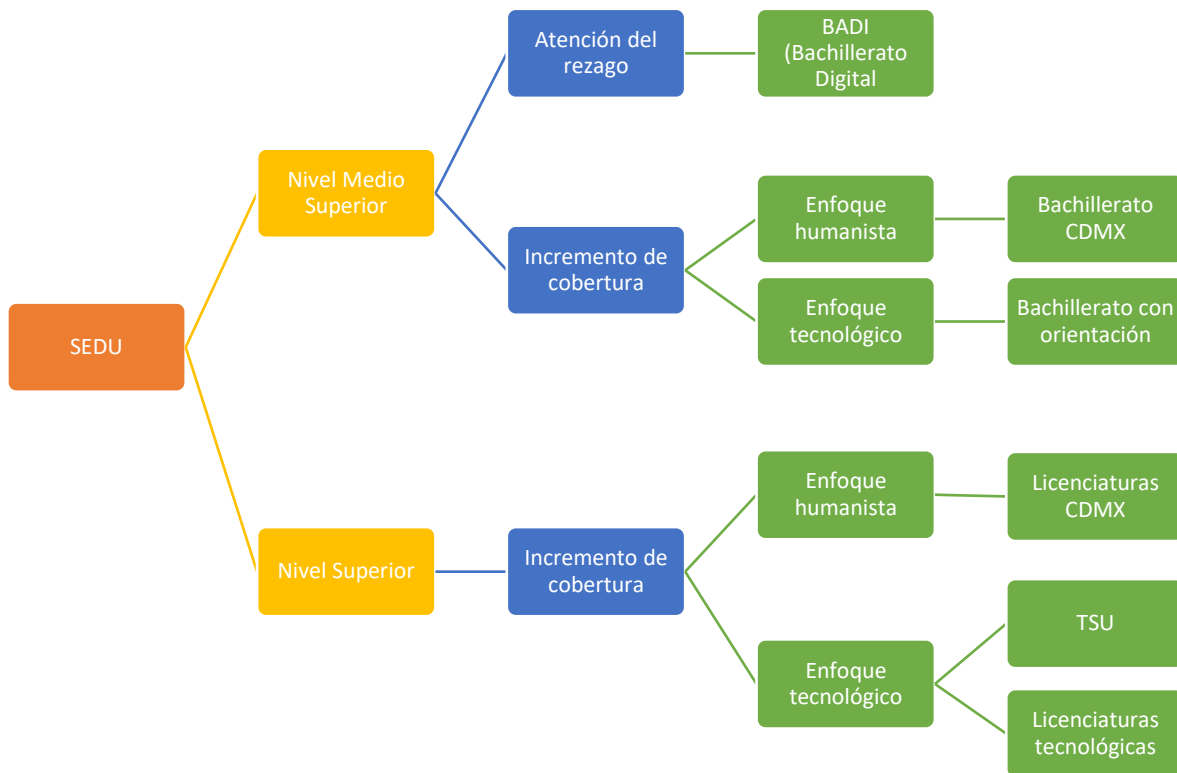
SEDU

Nivel Medio Superior

Atención del rezago

BADI (Bachillerato Digital

Incremento de cobertura

Enfoque humanista

Bachillerato CDMX

Enfoque tecnológico

Bachillerato con orientación

Nivel Superior

Incremento de cobertura

Enfoque humanista

Licenciaturas CDMX

Enfoque tecnológico

TSU

Licenciaturas tecnológicas